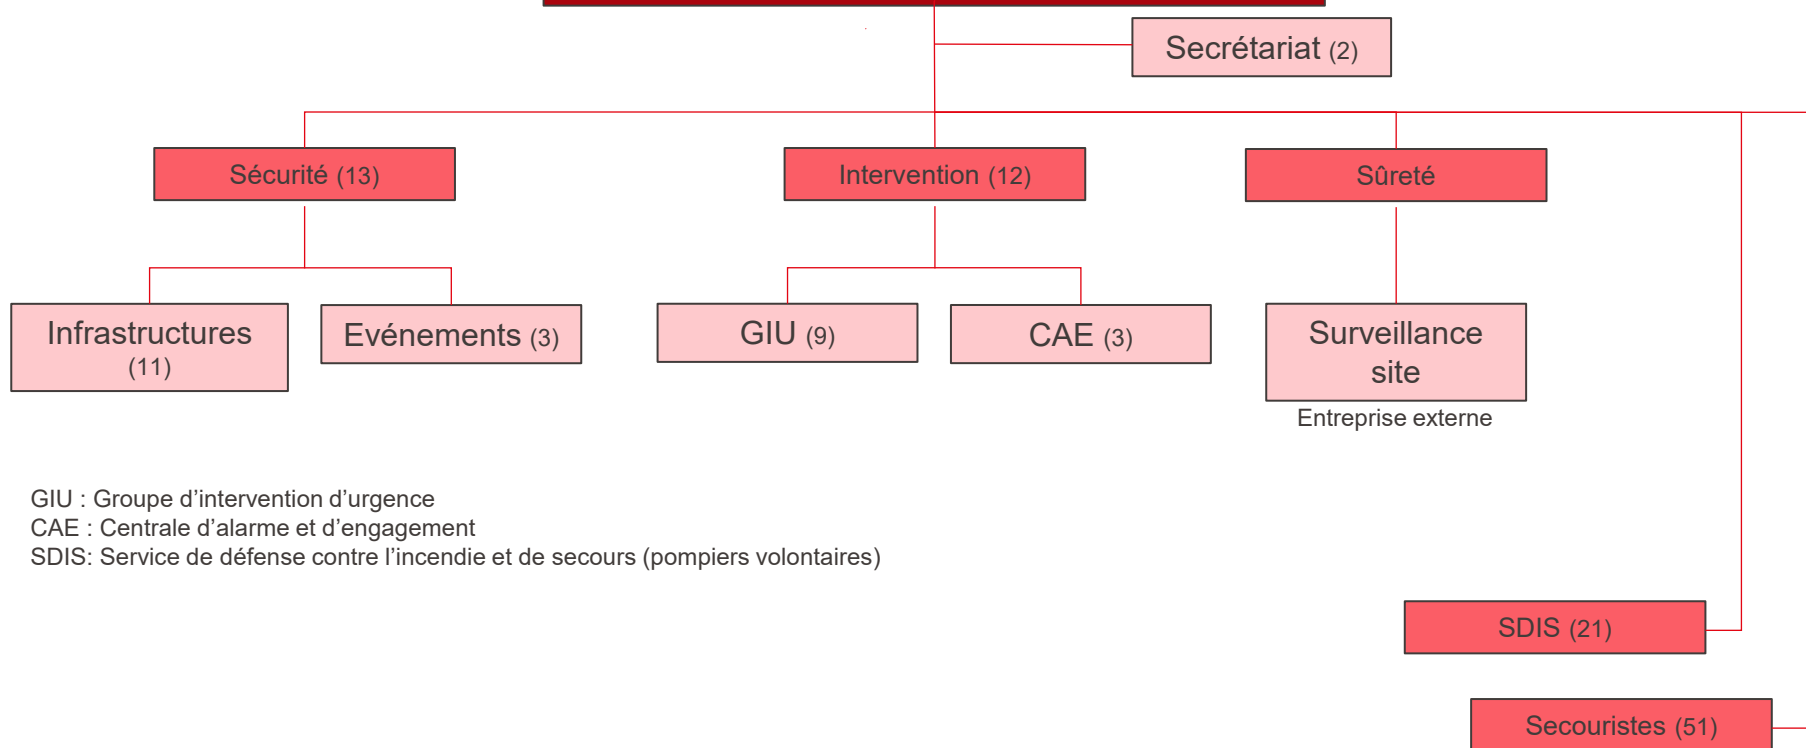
Secrétariat (2)

Sécurité (13)

Intervention (12)

Sûreté

Infrastructures (11)

Evénements (3)

GIU (9)

CAE (3)

Surveillance site

Entreprise externe

GIU : Groupe d’intervention d’urgence
CAE : Centrale d’alarme et d’engagement
SDIS: Service de défense contre l’incendie et de secours (pompiers volontaires)

SDIS (21)

Secouristes (51)